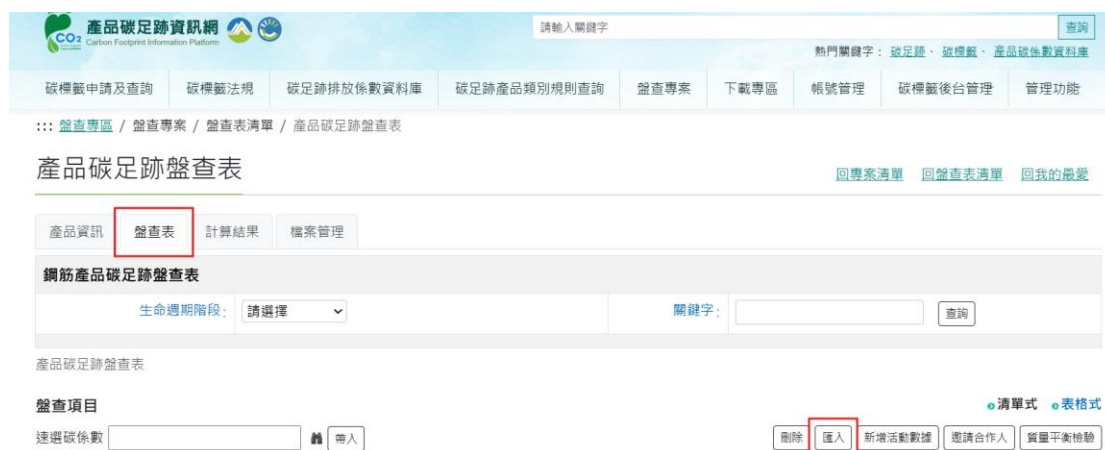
$CO_2$ 產品碳足跡資訊網
Carbon Footprint Information Platform

請輸入關鍵字 查詢

熱門關鍵字： 碳足跡 、 碳標籤 、 產品碳係數資料庫

碳標籤申請及查詢 碳標籤法規 碳足跡排放係數資料庫 碳足跡產品類別規則查詢 盤查專案 下載專區 帳號管理 碳標籤後台管理 管理功能

::: 盤查專區 / 盤查專案 / 盤查表清單 / 產品碳足跡盤查表

產品碳足跡盤查表

回專案清單 回盤查表清單 回我的最愛

產品資訊 盤查表 計算結果 檔案管理

鋼筋產品碳足跡盤查表

生命週期階段: 請選擇

關鍵字: 查詢

產品碳足跡盤查表

盤查項目

清單式 表格式

速選碳係數 帶入

刪除 匯入 新增活動數據 邀請合作人 質量平衡檢驗